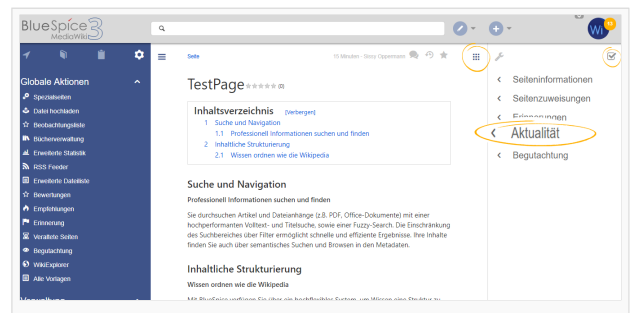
BlueSpice 3 MediaWiki

Globale Aktionen
Spezialseiten
Datei hochladen
Beobachtungsliste
Bücherverwaltung
Erweiterte Statistik
RSS Feeder
Erweiterte Dateiliste
Bewertungen
Empfehlungen
Erinnerung
Veraltete Seiten
Begutachtung
WikiExplorer
Alle Vorlagen
Verwaltung

Seite
15 Minuten · Sissy Oppermann

TestPage (0)

Inhaltsverzeichnis [Verbergen]
1 Suche und Navigation
1.1 Professionell Informationen suchen und finden
2 Inhaltliche Strukturierung
2.1 Wissen ordnen wie die Wikipedia

Suche und Navigation
Professionell Informationen suchen und finden
Sie durchsuchen Artikel und Dateianhänge (z.B. PDF, Office-Dokumente) mit einer hochperformanten Volltext- und Titelsuche, sowie einer Fuzzy-Search. Die Einschränkung des Suchbereiches über Filter ermöglicht schnelle und effiziente Ergebnisse. Ihre Inhalte finden Sie auch über semantisches Suchen und Browsen in den Metadaten.

Inhaltliche Strukturierung
Wissen ordnen wie die Wikipedia
Mit BlueSpice verfügen Sie über ein hochflexibles System, um Wissen eine Struktur zu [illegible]

Seiteninformationen
Seitenzuweisungen
Erinnerungen
Aktualität
Begutachtung